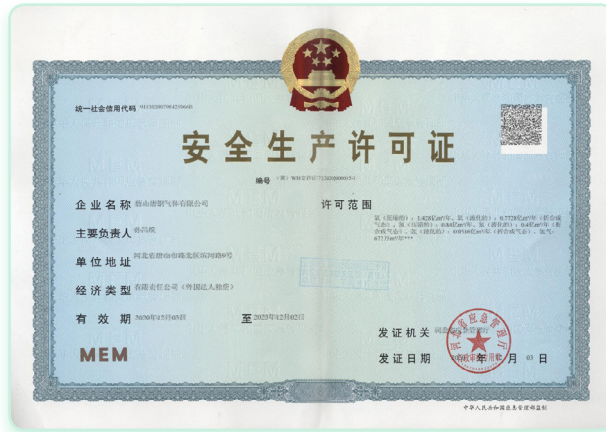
统一社会信用代码 91130200796423060S

安全生产许可证

编号 （冀）WH安许证字[2020]000015

企业名称 唐山唐钢气体有限公司

主要负责人 赵高岭

单位地址 河北省唐山市路北区滨河路9号

经济类型 有限责任公司（外国法人独资）

有效期 2020年12月03日 至 2023年12月02日

许可范围

氧（压缩的）：1.4236亿m³/年，氧（液化的）：0.7728亿m³/年（折合成气态），氮（压缩的）：0.84亿m³/年，氮（液化的）：0.45亿m³/年（折合成气态），氩（液化的）：0.0546亿m³/年（折合成气态），氪气：6721Nm³/年***

发证机关 河北省应急管理厅

发证日期 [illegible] 年 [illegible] 月 03 日

MEM

中华人民共和国应急管理部监制